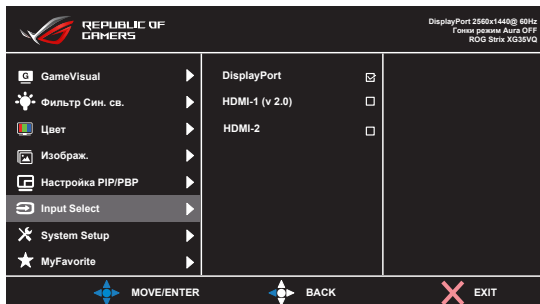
REPUBLIC OF GAMERS

DisplayPort 2560x1440@ 60Hz
Гонки режим Aura OFF
ROG Strix XG35VQ

GameVisual
Фильтр Син. св.
Цвет
Изображ.
Настройка PIP/PBP
Input Select
System Setup
MyFavorite

DisplayPort
HDMI-1 (v 2.0)
HDMI-2

MOVE/ENTER
BACK
EXIT